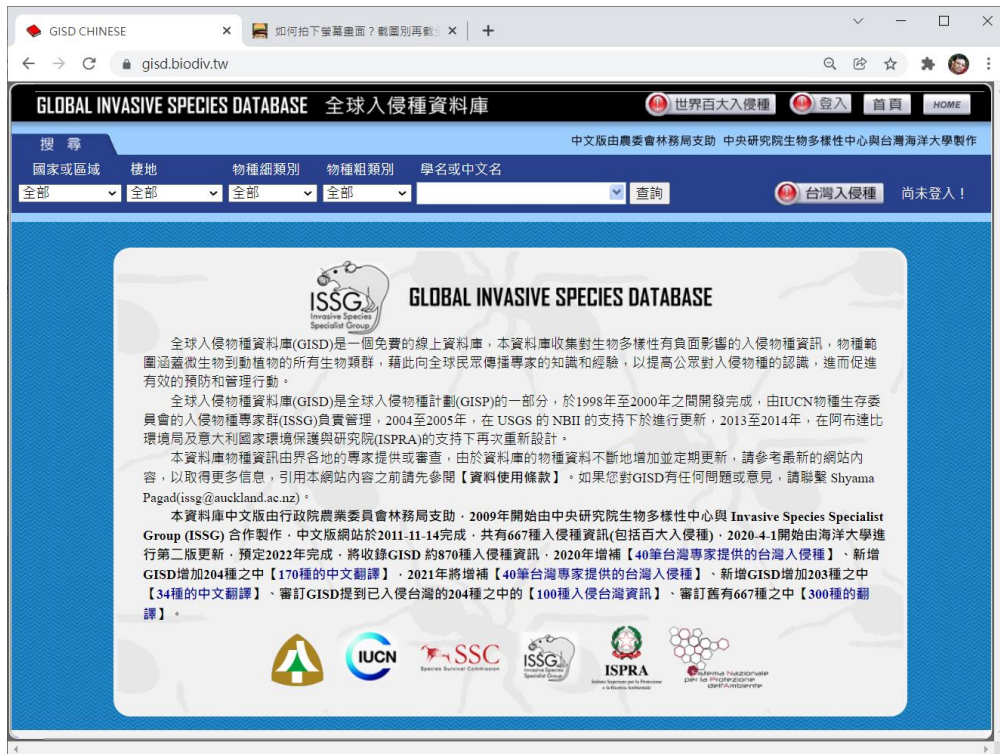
GISD CHINESE ×
如何拍下螢幕畫面？截圖別再截 ×
+
gisd.biodiv.tw

GLOBAL INVASIVE SPECIES DATABASE 全球入侵種資料庫
世界百大入侵種
登入
首頁
HOME

搜尋
中文版由農委會林務局支助 中央研究院生物多樣性中心與台灣海洋大學製作

國家或區域 棲地 物種細類別 物種粗類別 學名或中文名
全部 全部 全部 全部
查詢
台灣入侵種
尚未登入！

ISSG Invasive Species Specialist Group
GLOBAL INVASIVE SPECIES DATABASE

全球入侵物種資料庫(GISD)是一個免費的線上資料庫，本資料庫收集對生物多樣性有負面影響的入侵物種資訊，物種範圍涵蓋微生物到動植物的所有生物類群，藉此向全球民眾傳播專家的知識和經驗，以提高公眾對入侵物種的認識，進而促進有效的預防和管理行動。

全球入侵物種資料庫(GISD)是全球入侵物種計劃(GISP)的一部分，於1998年至2000年之間開發完成，由IUCN物種生存委員會的入侵物種專家群(ISSG)負責管理，2004至2005年，在 USGS 的 NBII 的支持下於進行更新，2013至2014年，在阿布達比環境局及意大利國家環境保護與研究院(ISPRA)的支持下再次重新設計。

本資料庫物種資訊由世界各地的專家提供或審查，由於資料庫的物種資料不斷地增加並定期更新，請參考最新的網站內容，以取得更多信息，引用本網站內容之前請先參閱【資料使用條款】。如果您對GISD有任何問題或意見，請聯繫 Shyama Pagad(issg@auckland.ac.nz)。

本資料庫中文版由行政院農業委員會林務局支助，2009年開始由中央研究院生物多樣性中心與 Invasive Species Specialist Group (ISSG) 合作製作，中文版網站於2011-11-14完成，共有667種入侵種資訊(包括百大入侵種)，2020-4-1開始由海洋大學進行第二版更新，預定2022年完成，將收錄GISD 約870種入侵種資訊，2020年增補【40筆台灣專家提供的台灣入侵種】、新增GISD增加204種之中【170種的中文翻譯】，2021年將增補【40筆台灣專家提供的台灣入侵種】、新增GISD增加203種之中【34種的中文翻譯】、審訂GISD提到已入侵台灣的204種之中的【100種入侵台灣資訊】、審訂舊有667種之中【300種的翻譯】。

IUCN
SSC Species Survival Commission
ISSG Invasive Species Specialist Group
ISPRA
Sistema Nazionale per la Protezione dell'Ambiente